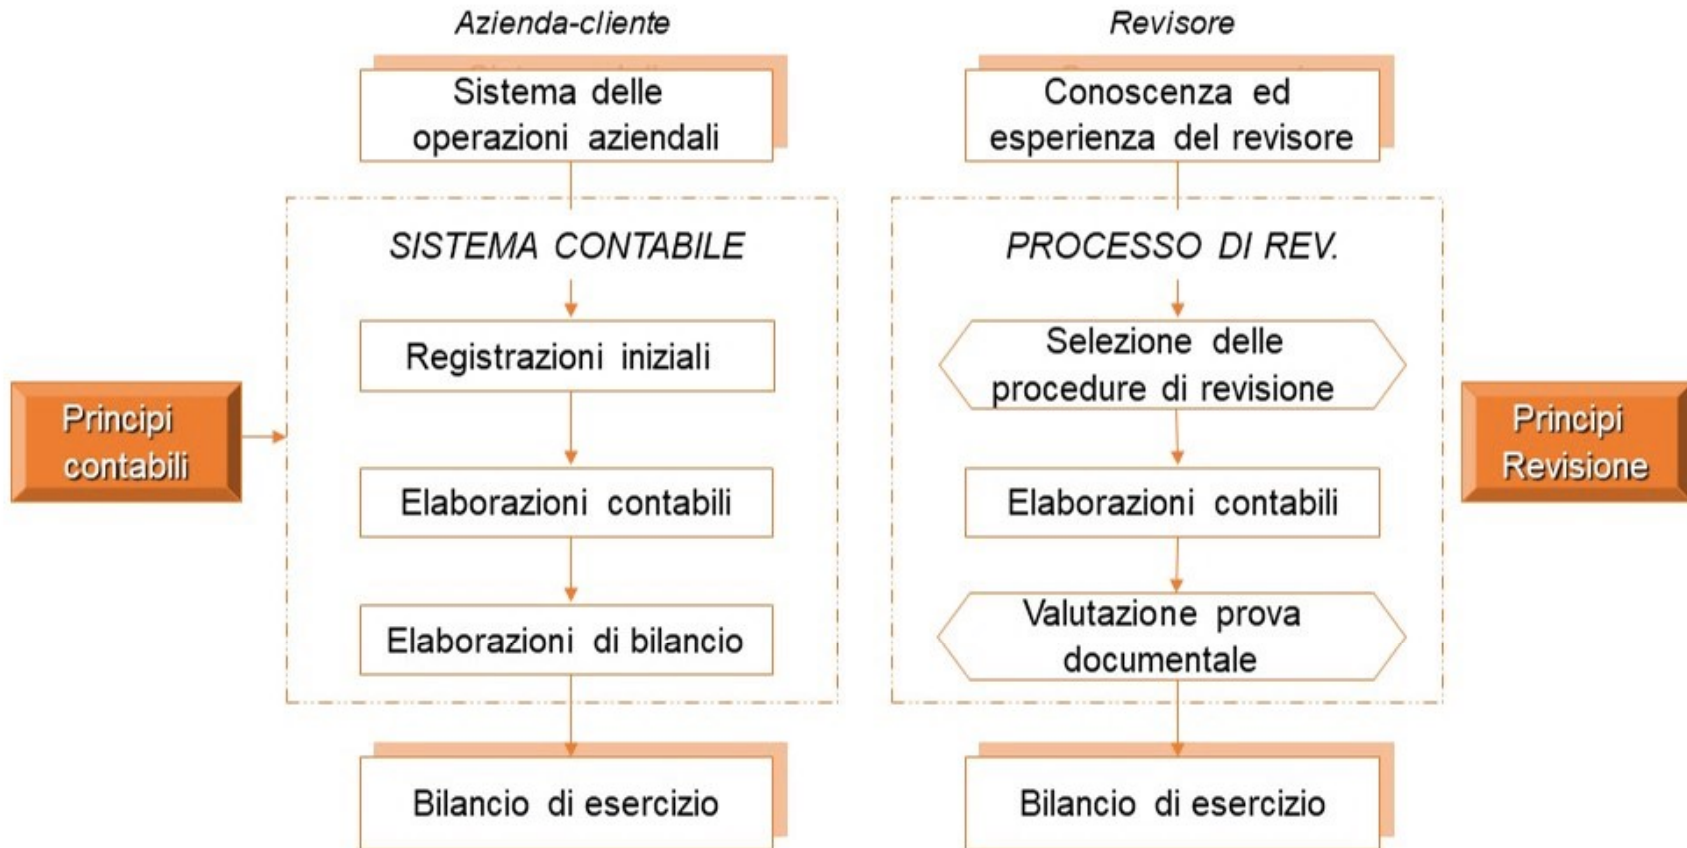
Azienda-cliente

Sistema delle operazioni aziendali

SISTEMA CONTABILE

Registrazioni iniziali

Elaborazioni contabili

Elaborazioni di bilancio

Bilancio di esercizio

Principi contabili

Revisore

Conoscenza ed esperienza del revisore

PROCESSO DI REV.

Selezione delle procedure di revisione

Elaborazioni contabili

Valutazione prova documentale

Bilancio di esercizio

Principi Revisione